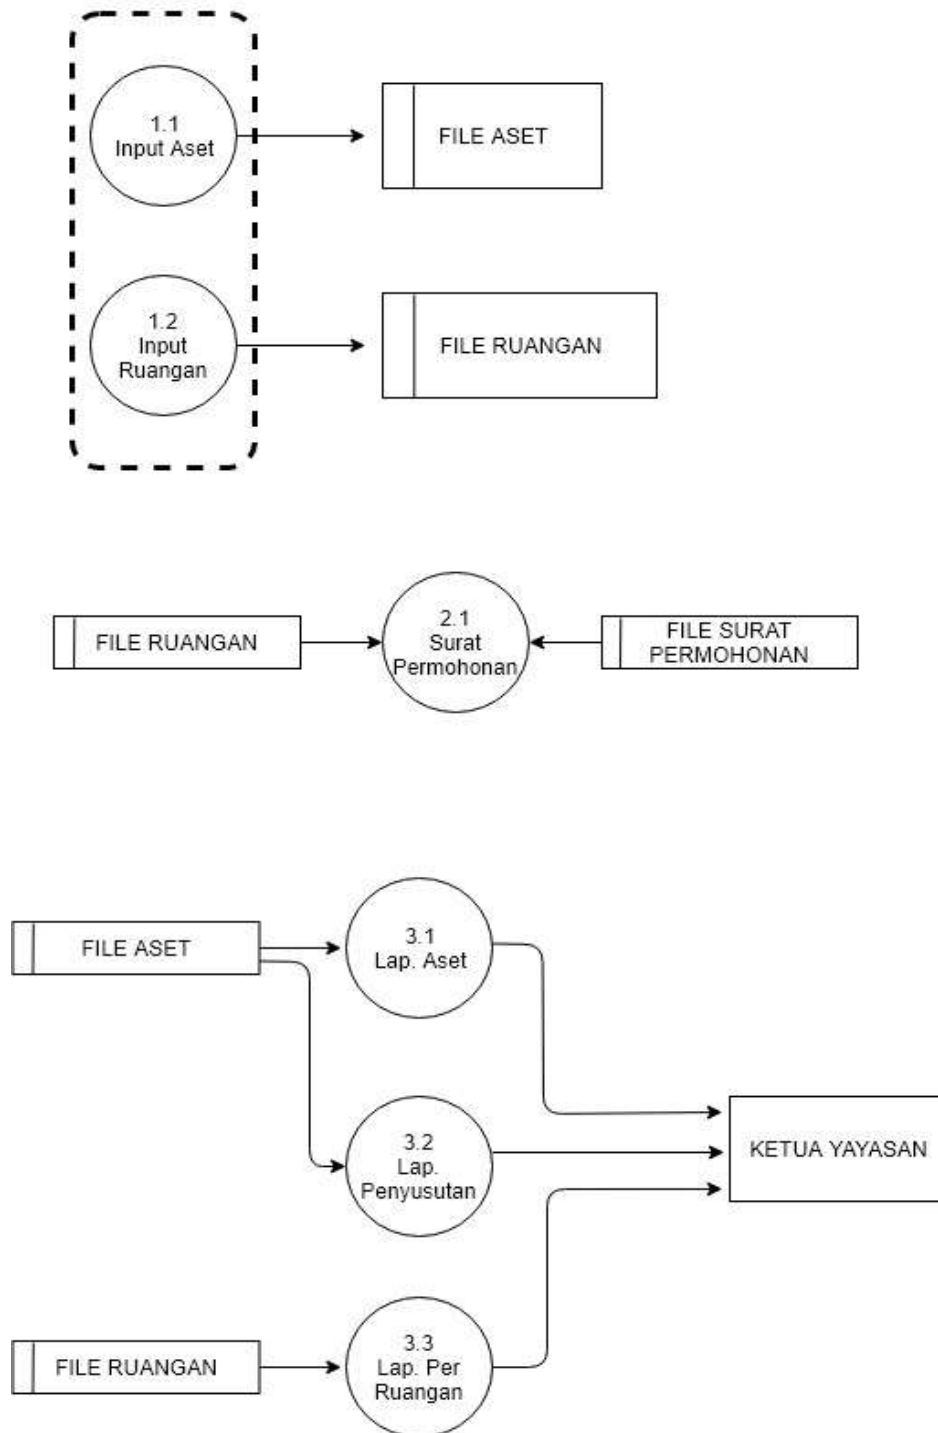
1.1
Input Aset

FILE ASET

1.2
Input
Ruangan

FILE RUANGAN

FILE RUANGAN

2.1
Surat
Permohonan

FILE SURAT
PERMOHONAN

FILE ASET

3.1
Lap. Aset

3.2
Lap.
Penyusutan

KETUA YAYASAN

FILE RUANGAN

3.3
Lap. Per
Ruangan